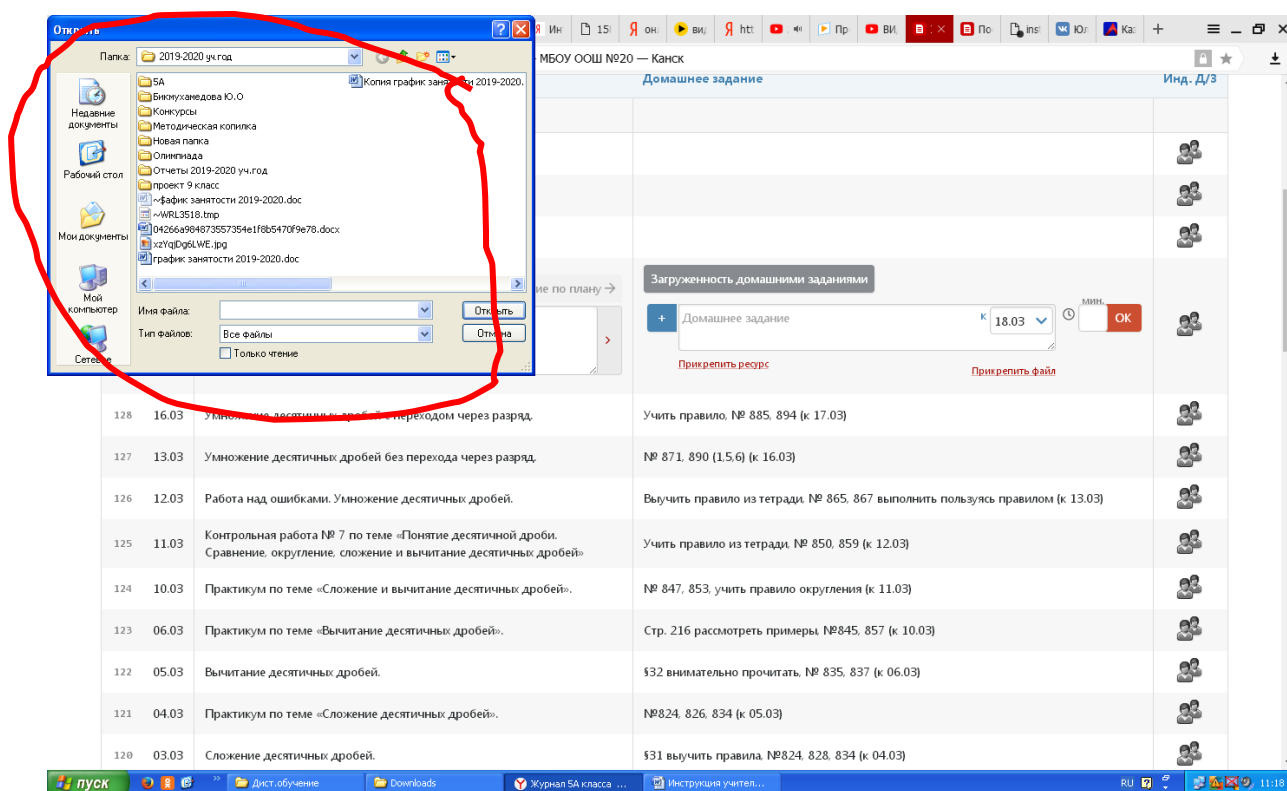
Открыть

Папка: 2019-2020 уч.год

Недавние документы
Рабочий стол
Мои документы
Мой компьютер
Сетевое

5А
Бикмухамедова Ю.О
Конкурсы
Методическая копилка
Новая папка
Олимпиада
Отчеты 2019-2020 уч.год
проект 9 класс
~$афик занятости 2019-2020.doc
~WRL3518.tmp
04266a984873557354e1f8b5470f9e78.docx
xzYqjDg6LWE.jpg
график занятости 2019-2020.doc
Копия график занятости 2019-2020.

Имя файла:
Тип файлов: Все файлы
Только чтение
Открыть
Отмена

Ин | 15 | он | ви | htt | Пр | ВИ | По | inst | Юл | Ка | +

МБОУ ООШ №20 — Канск

Домашнее задание | Инд. Д/З

е по плану →

Загруженность домашними заданиями

+ Домашнее задание к 18.03 мин. ОК

Прикрепить ресурс
Прикрепить файл

| | | | |
|---|---|---|---|
| 128 | 16.03 | Умножение десятичных дробей с переходом через разряд. | Учить правило, № 885, 894 (к 17.03) |
| 127 | 13.03 | Умножение десятичных дробей без перехода через разряд. | № 871, 890 (1,5,6) (к 16.03) |
| 126 | 12.03 | Работа над ошибками. Умножение десятичных дробей. | Выучить правило из тетради, № 865, 867 выполнить пользуясь правилом (к 13.03) |
| 125 | 11.03 | Контрольная работа № 7 по теме «Понятие десятичной дроби. Сравнение, округление, сложение и вычитание десятичных дробей» | Учить правило из тетради, № 850, 859 (к 12.03) |
| 124 | 10.03 | Практикум по теме «Сложение и вычитание десятичных дробей». | № 847, 853, учить правило округления (к 11.03) |
| 123 | 06.03 | Практикум по теме «Вычитание десятичных дробей». | Стр. 216 рассмотреть примеры, №845, 857 (к 10.03) |
| 122 | 05.03 | Вычитание десятичных дробей. | §32 внимательно прочитать, № 835, 837 (к 06.03) |
| 121 | 04.03 | Практикум по теме «Сложение десятичных дробей». | №824, 826, 834 (к 05.03) |
| 120 | 03.03 | Сложение десятичных дробей. | §31 выучить правила, №824, 828, 834 (к 04.03) |

пуск | Дист.обучение | Downloads | Журнал 5А класса ... | Инструкция учител... | RU | 11:18